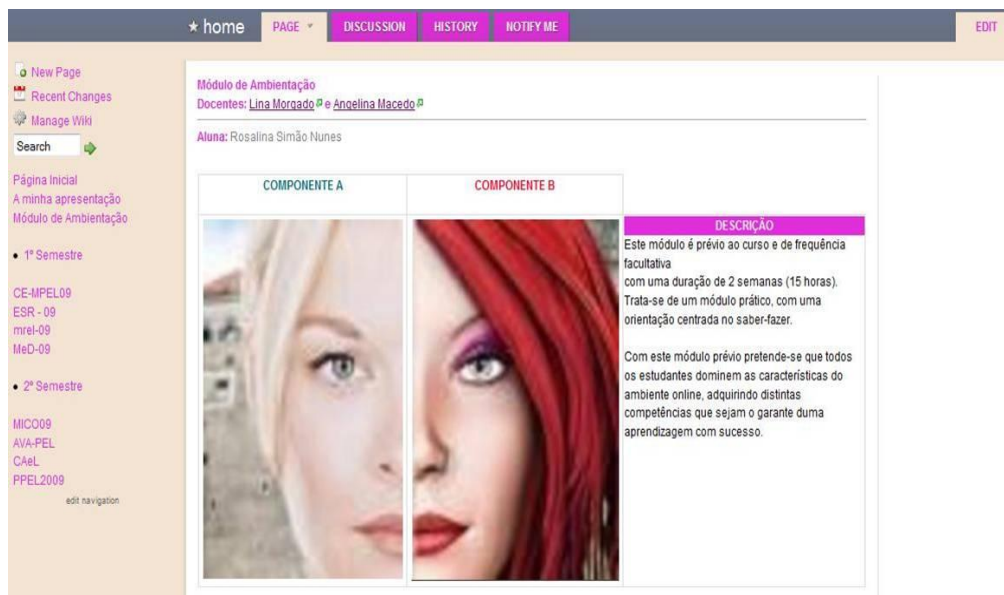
★ home PAGE ▾ DISCUSSION HISTORY NOTIFY ME EDIT

New Page
Recent Changes
Manage Wiki
Search

Página Inicial
A minha apresentação
Módulo de Ambientação

• 1º Semestre

CE-MPEL09
ESR - 09
mrel-09
MeD-09

• 2º Semestre

MICO09
AVA-PEL
CAeL
PPEL2009
edit navigation

Módulo de Ambientação
Docentes: Lina Morgado e Angelina Macedo

Aluna: Rosalina Simão Nunes

| COMPONENTE A | COMPONENTE B | |
|---|---|---|
| | | DESCRIÇÃO<br>Este módulo é prévio ao curso e de frequência facultativa com uma duração de 2 semanas (15 horas). Trata-se de um módulo prático, com uma orientação centrada no saber-fazer.<br><br>Com este módulo prévio pretende-se que todos os estudantes dominem as características do ambiente online, adquirindo distintas competências que sejam o garante duma aprendizagem com sucesso. |